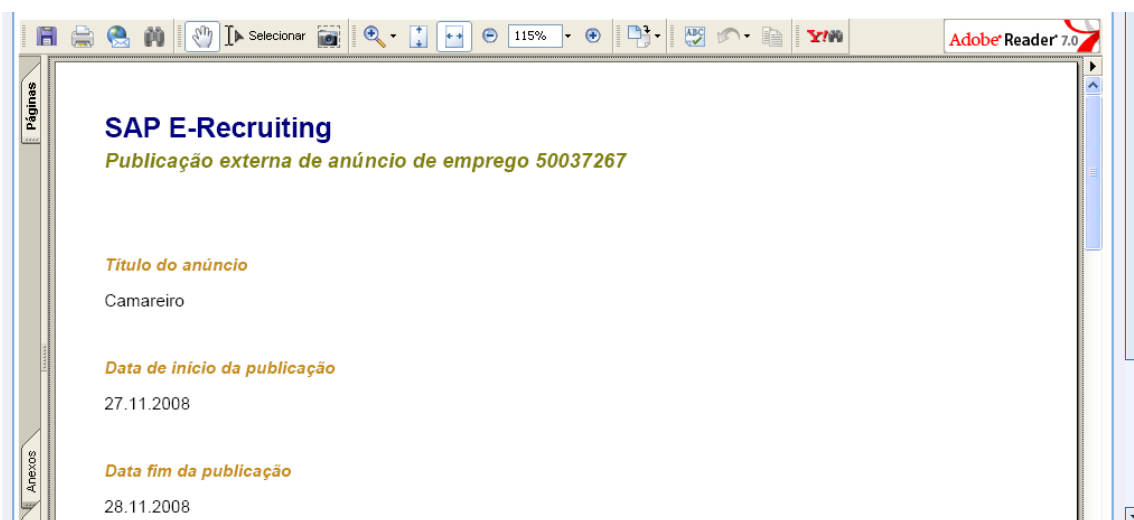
Selecionar 115% Adobe Reader 7.0

Páginas

Anexos

SAP E-Recruiting
Publicação externa de anúncio de emprego 50037267

Título do anúncio
Camareiro

Data de início da publicação
27.11.2008

Data fim da publicação
28.11.2008